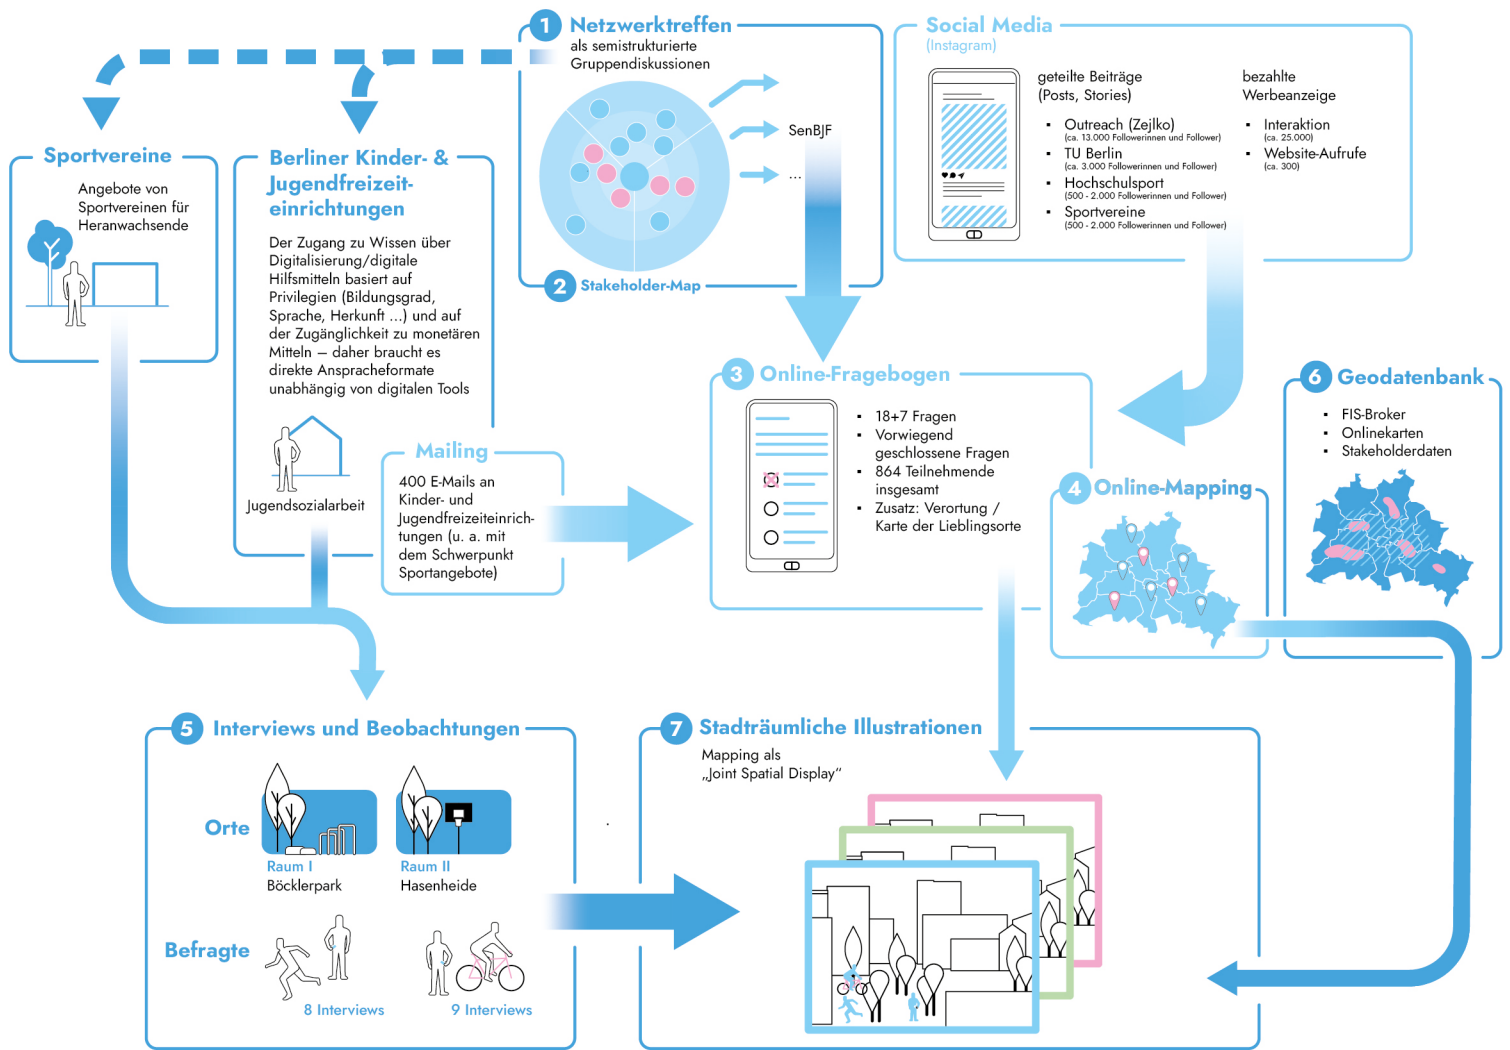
1 Netzwerktreffen
als semistrukturierte Gruppendiskussionen

SenBJF
...

2 Stakeholder-Map

Social Media
(Instagram)

geteilte Beiträge (Posts, Stories)
- Outreach (Zejlko) (ca. 13.000 Followerinnen und Follower)
- TU Berlin (ca. 3.000 Followerinnen und Follower)
- Hochschulsport (500 - 2.000 Followerinnen und Follower)
- Sportvereine (500 - 2.000 Followerinnen und Follower)

bezahlte Werbeanzeige
- Interaktion (ca. 25.000)
- Website-Aufrufe (ca. 300)

Sportvereine
Angebote von Sportvereinen für Heranwachsende

Berliner Kinder- & Jugendfreizeiteinrichtungen
Der Zugang zu Wissen über Digitalisierung/digitale Hilfsmitteln basiert auf Privilegien (Bildungsgrad, Sprache, Herkunft ...) und auf der Zugänglichkeit zu monetären Mitteln – daher braucht es direkte Ansprache­formate unabhängig von digitalen Tools

Jugendsozialarbeit

Mailing
400 E-Mails an Kinder- und Jugendfreizeiteinrichtungen (u. a. mit dem Schwerpunkt Sportangebote)

3 Online-Fragebogen
- 18+7 Fragen
- Vorwiegend geschlossene Fragen
- 864 Teilnehmende insgesamt
- Zusatz: Verortung / Karte der Lieblingsorte

4 Online-Mapping

6 Geodatenbank
- FIS-Broker
- Onlinekarten
- Stakeholderdaten

5 Interviews und Beobachtungen
Orte
Raum I
Böcklerpark
Raum II
Hasenheide
Befragte
8 Interviews
9 Interviews

7 Stadträumliche Illustrationen
Mapping als „Joint Spatial Display“